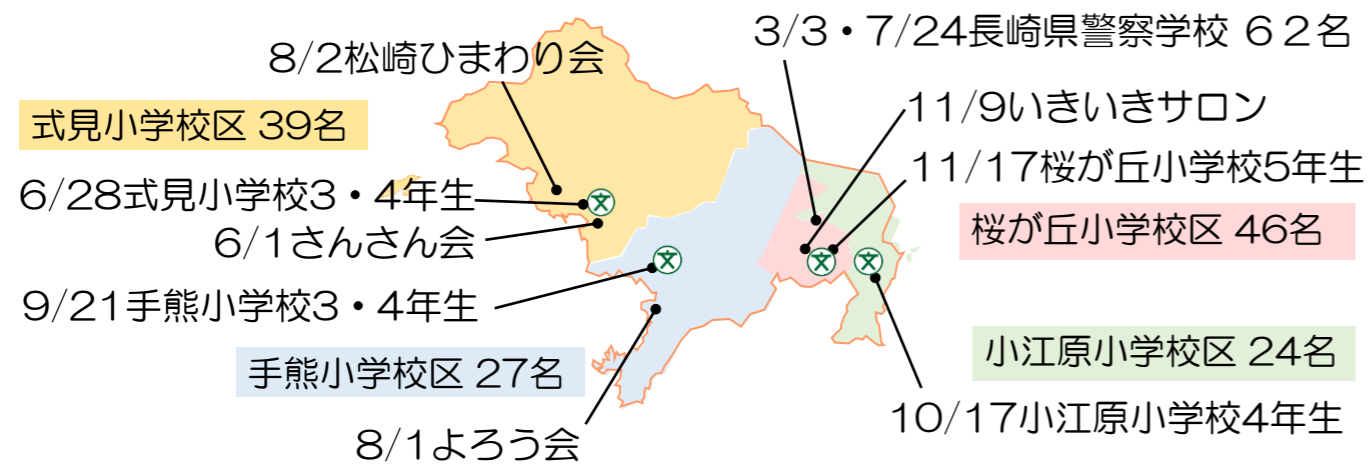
3/3・7/24長崎県警察学校 62名

8/2松崎ひまわり会

式見小学校区 39名

11/9いきいきサロン

11/17桜が丘小学校5年生

6/28式見小学校3・4年生

桜が丘小学校区 46名

6/1さんさん会

9/21手熊小学校3・4年生

小江原小学校区 24名

手熊小学校区 27名

10/17小江原小学校4年生

8/1よろう会